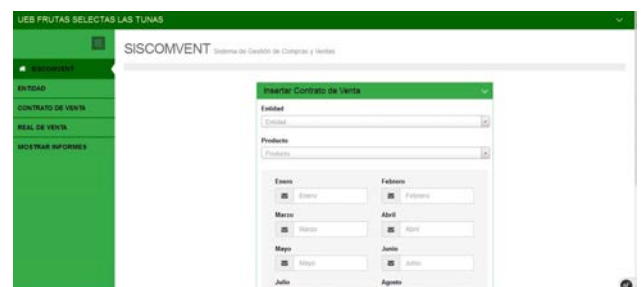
UEB FRUTAS SELECTAS LAS TUNAS

SISCOMVENT

ENTIDAD

CONTRATO DE VENTA

REAL DE VENTA

MOSTRAR INFORMES

SISCOMVENT Sistema de Gestión de Compras y Ventas

Insertar Contrato de Venta

Entidad

Entidad

Producto

Producto

Enero

Enero

Febrero

Febrero

Marzo

Marzo

Abril

Abril

Mayo

Mayo

Junio

Junio

Julio

Agosto